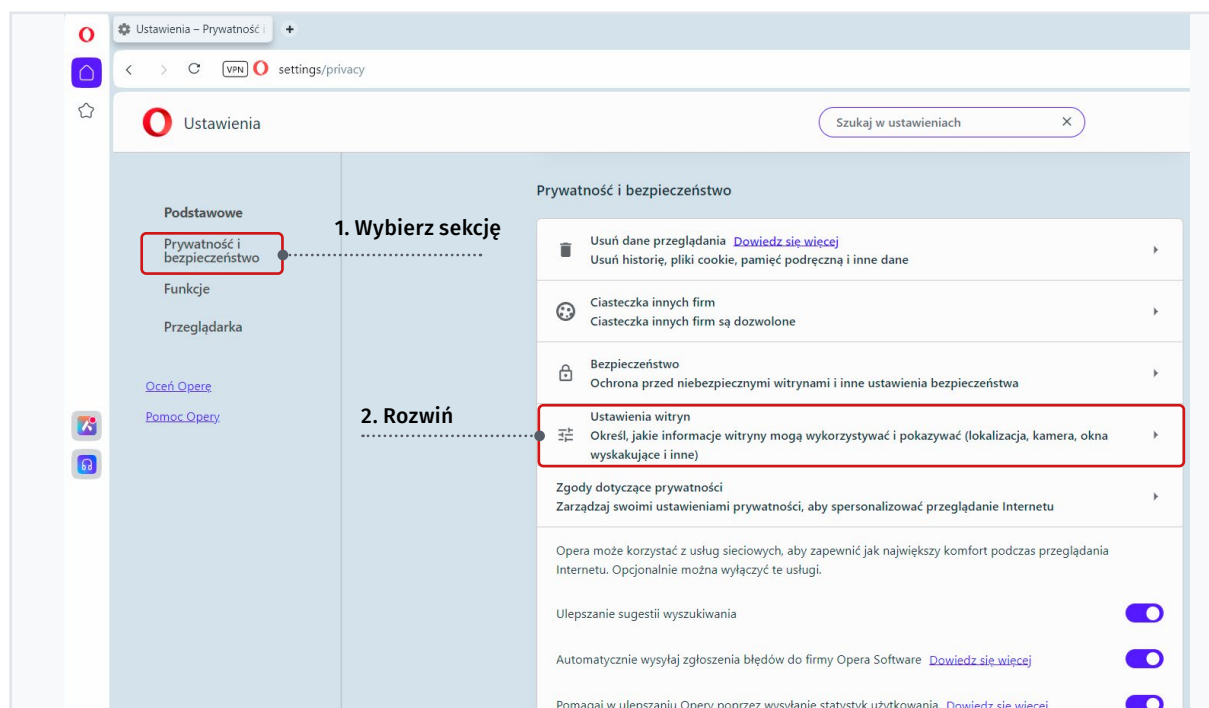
Ustawienia – Prywatność i

VPN settings/privacy

Ustawienia

Szukaj w ustawieniach

Podstawowe

Prywatność i bezpieczeństwo

Funkcje

Przeglądarka

Oceń Operę

Pomoc Opery

1. Wybierz sekcję

2. Rozwiń

Prywatność i bezpieczeństwo

Usuń dane przeglądania Dowiedz się więcej
Usuń historię, pliki cookie, pamięć podręczną i inne dane

Ciasteczka innych firm
Ciasteczka innych firm są dozwolone

Bezpieczeństwo
Ochrona przed niebezpiecznymi witrynami i inne ustawienia bezpieczeństwa

Ustawienia witryn
Określ, jakie informacje witryny mogą wykorzystywać i pokazywać (lokalizacja, kamera, okna wyskakujące i inne)

Zgody dotyczące prywatności
Zarządzaj swoimi ustawieniami prywatności, aby spersonalizować przeglądanie Internetu

Opera może korzystać z usług sieciowych, aby zapewnić jak największy komfort podczas przeglądania Internetu. Opcjonalnie można wyłączyć te usługi.

Ulepszanie sugestii wyszukiwania

Automatycznie wysyłaj zgłoszenia błędów do firmy Opera Software Dowiedz się więcej

Pomagaj w ulepszaniu Opery poprzez wysyłanie statystyk użytkowania Dowiedz się więcej